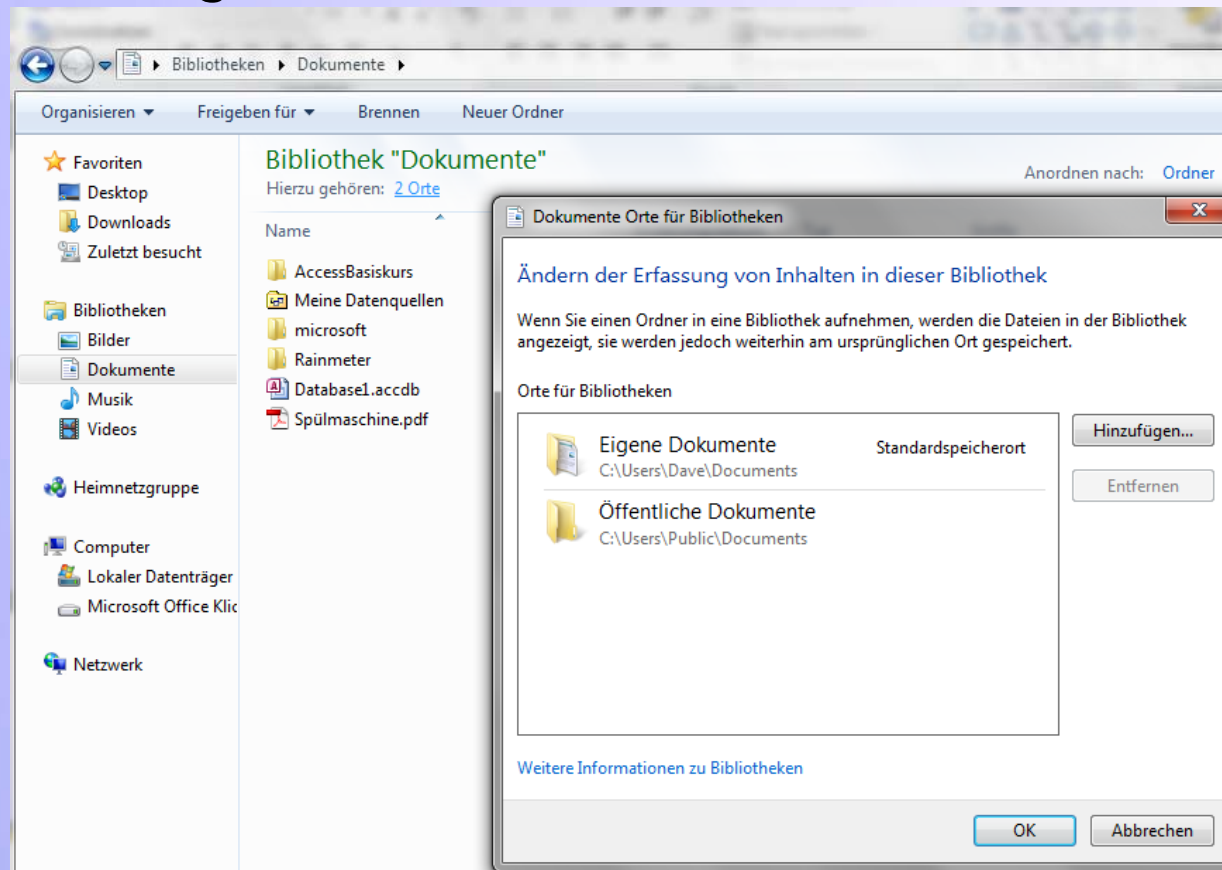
Bibliotheken ▸ Dokumente ▸

Organisieren ▾ Freigeben für ▾ Brennen Neuer Ordner

Favoriten
Desktop
Downloads
Zuletzt besucht

Bibliotheken
Bilder
Dokumente
Musik
Videos

Heimnetzgruppe

Computer
Lokaler Datenträger
Microsoft Office Klic

Netzwerk

Bibliothek "Dokumente"
Hierzu gehören: 2 Orte

Anordnen nach: Ordner

Name

AccessBasiskurs
Meine Datenquellen
microsoft
Rainmeter
Database1.accdb
Spülmaschine.pdf

Dokumente Orte für Bibliotheken

Ändern der Erfassung von Inhalten in dieser Bibliothek

Wenn Sie einen Ordner in eine Bibliothek aufnehmen, werden die Dateien in der Bibliothek angezeigt, sie werden jedoch weiterhin am ursprünglichen Ort gespeichert.

Orte für Bibliotheken

Eigene Dokumente
C:\Users\Dave\Documents
Standardspeicherort

Öffentliche Dokumente
C:\Users\Public\Documents

Hinzufügen...
Entfernen

Weitere Informationen zu Bibliotheken

OK Abbrechen